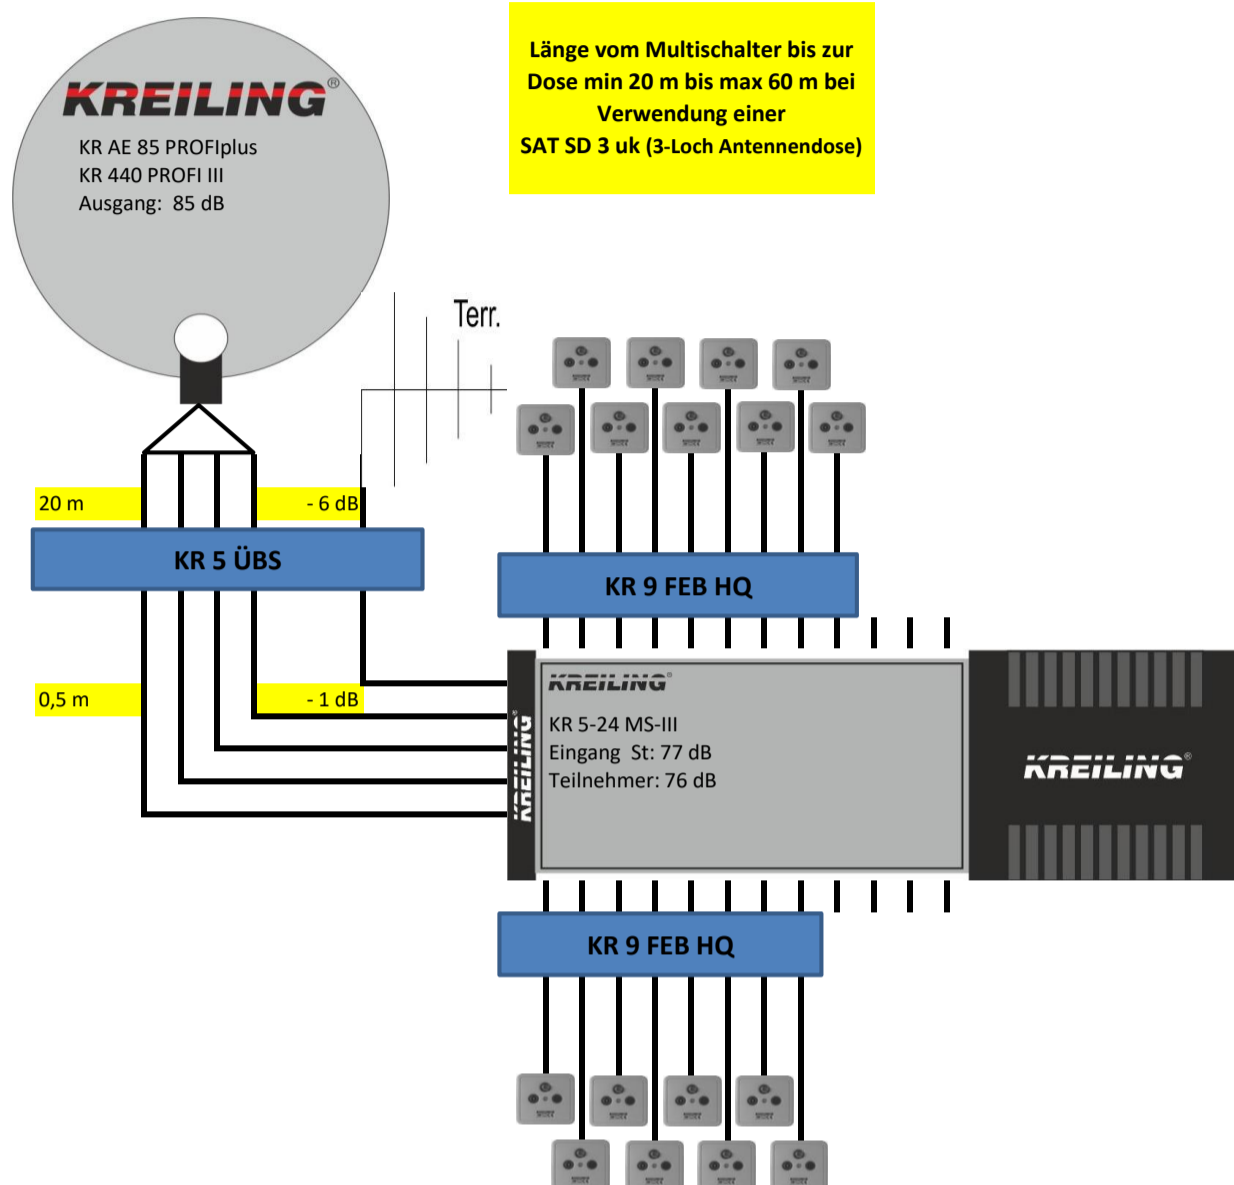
Länge vom Multischalter bis zur Dose min 20 m bis max 60 m bei Verwendung einer SAT SD 3 uk (3-Loch Antennendose)

KREILING®
KR AE 85 PROFIplus
KR 440 PROFI III
Ausgang: 85 dB

Terr.

20 m
- 6 dB
KR 5 ÜBS

KR 9 FEB HQ

0,5 m
- 1 dB

KREILING®
KR 5-24 MS-III
Eingang St: 77 dB
Teilnehmer: 76 dB

KREILING

KREILING®

KR 9 FEB HQ